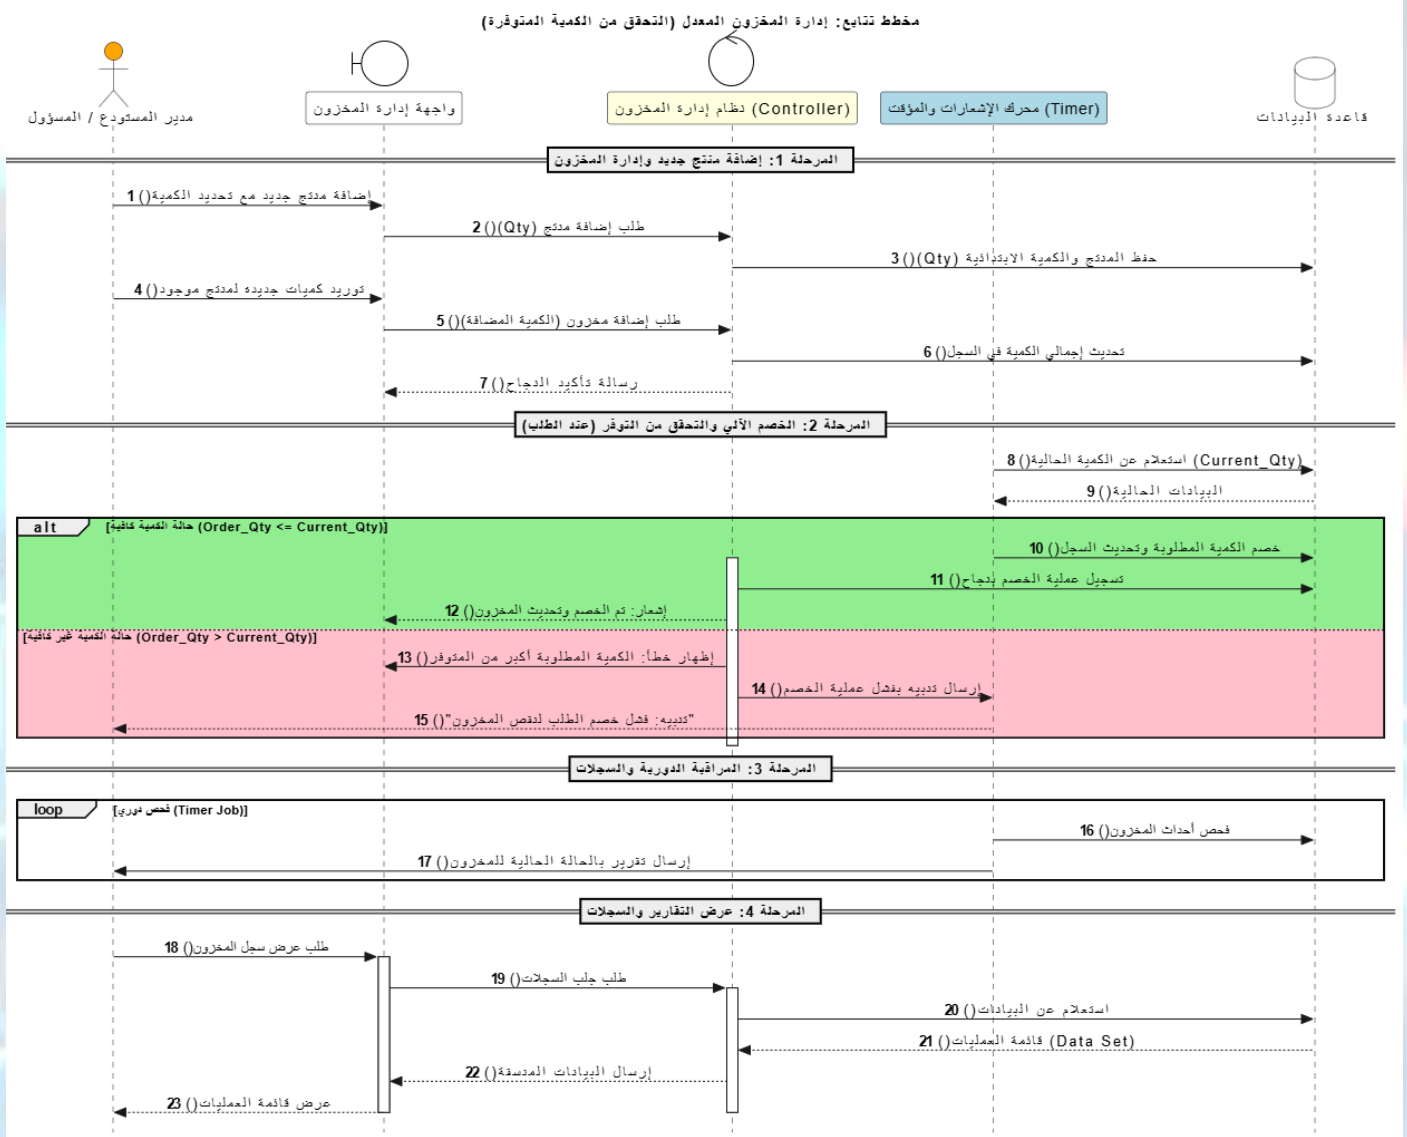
مخطط تتابع: إدارة المخزون المعدل (التحقق من الكمية المتوفرة)

مدير المستودع / المسؤول

واجهة إدارة المخزون

نظام إدارة المخزون (Controller)

محرك الإشعارات والمؤقت (Timer)

قاعدة البيانات

المرحلة 1: إضافة منتج جديد وإدارة المخزون

1 إضافة منتج جديد مع تحديد الكمية()

2 طلب إضافة منتج (Qty)()

3 حفظ المنتج والكمية الابتدائية (Qty)()

4 توريد كميات جديدة لمنتج موجود()

5 طلب إضافة مخزون (الكمية المضافة)()

6 تحديث إجمالي الكمية في السجل()

7 رسالة تأكيد النجاح()

المرحلة 2: الخصم الآلي والتحقق من التوفر (عند الطلب)

8 استعلام عن الكمية الحالية (Current_Qty)()

9 البيانات الحالية()

alt [حالة الكمية كافية (Order_Qty <= Current_Qty)]

10 خصم الكمية المطلوبة وتحديث السجل()

11 تسجيل عملية الخصم بنجاح()

12 إشعار: تم الخصم وتحديث المخزون()

[حالة الكمية غير كافية (Order_Qty > Current_Qty)]

13 إظهار خطأ: الكمية المطلوبة أكبر من المتوفر()

14 إرسال تنبيه بفشل عملية الخصم()

15 "تنبيه: فشل خصم الطلب لنقص المخزون"()

المرحلة 3: المراقبة الدورية والسجلات

loop [فحص دوري (Timer Job)]

16 فحص أحداث المخزون()

17 إرسال تقرير بالحالة الحالية للمخزون()

المرحلة 4: عرض التقارير والسجلات

18 طلب عرض سجل المخزون()

19 طلب جلب السجلات()

20 استعلام عن البيانات()

21 قائمة العمليات (Data Set)()

22 إرسال البيانات المنسقة()

23 عرض قائمة العمليات()